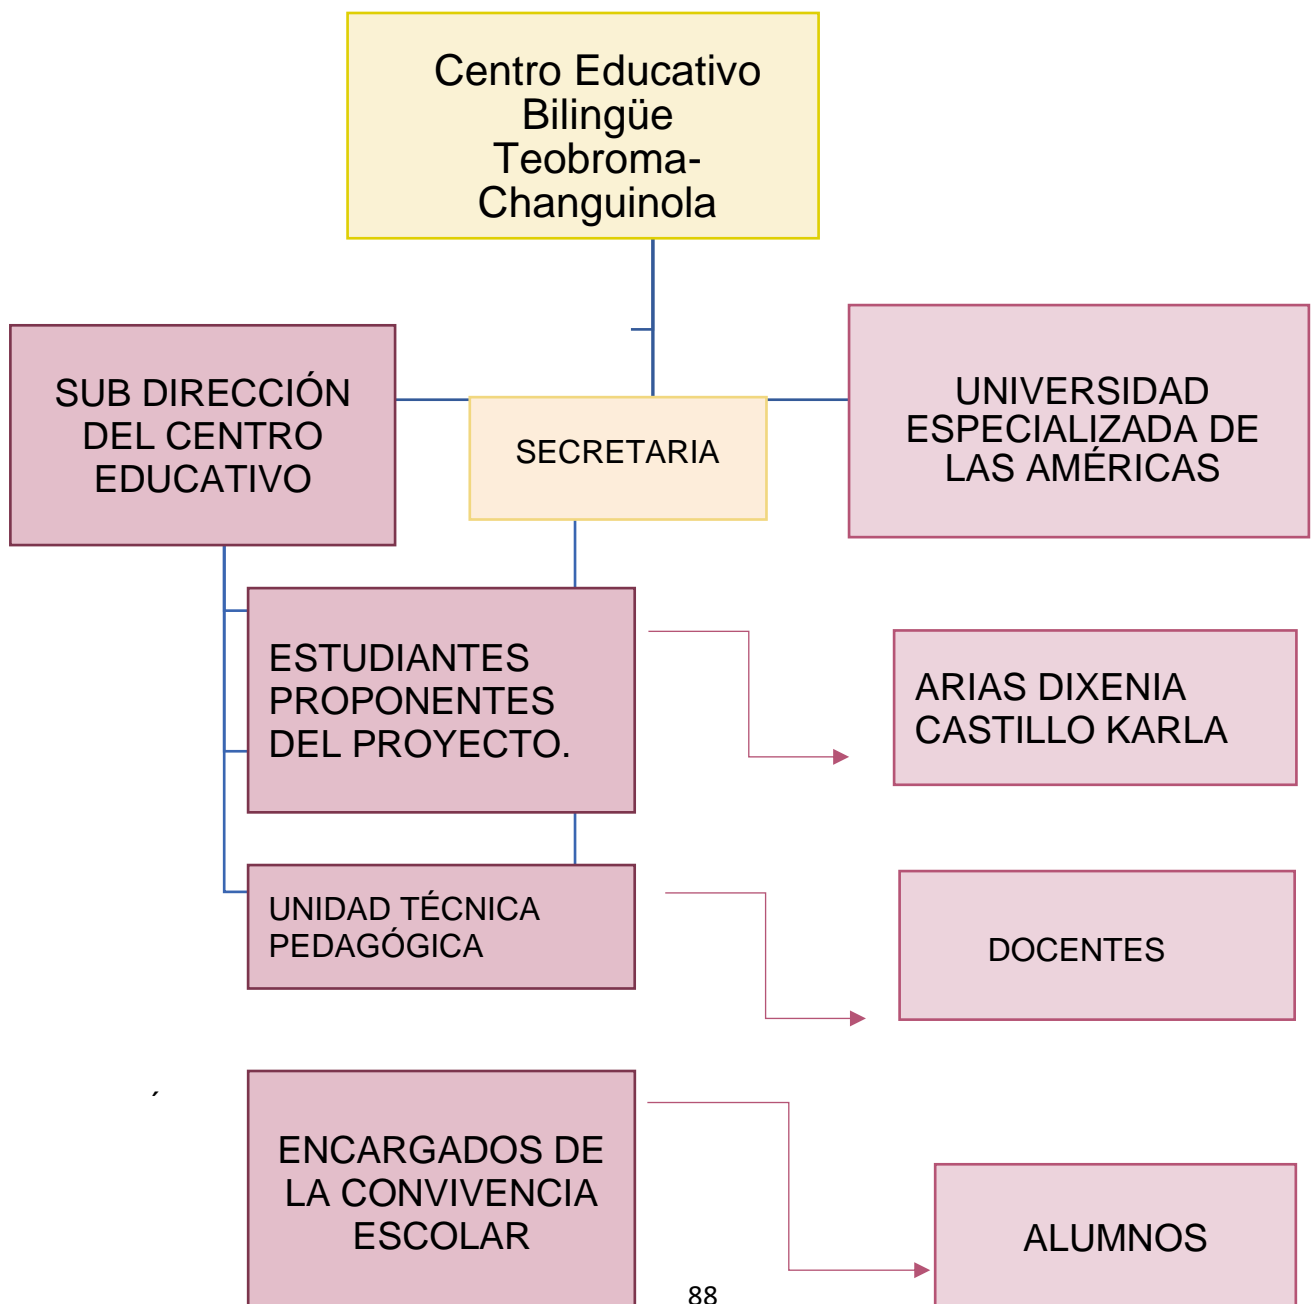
Centro Educativo Bilingüe Teobroma- Changuinola

SUB DIRECCIÓN DEL CENTRO EDUCATIVO

SECRETARIA

UNIVERSIDAD ESPECIALIZADA DE LAS AMÉRICAS

ESTUDIANTES PROPONENTES DEL PROYECTO.

ARIAS DIXENIA
CASTILLO KARLA

UNIDAD TÉCNICA PEDAGÓGICA

DOCENTES

ENCARGADOS DE LA CONVIVENCIA ESCOLAR

ALUMNOS

88